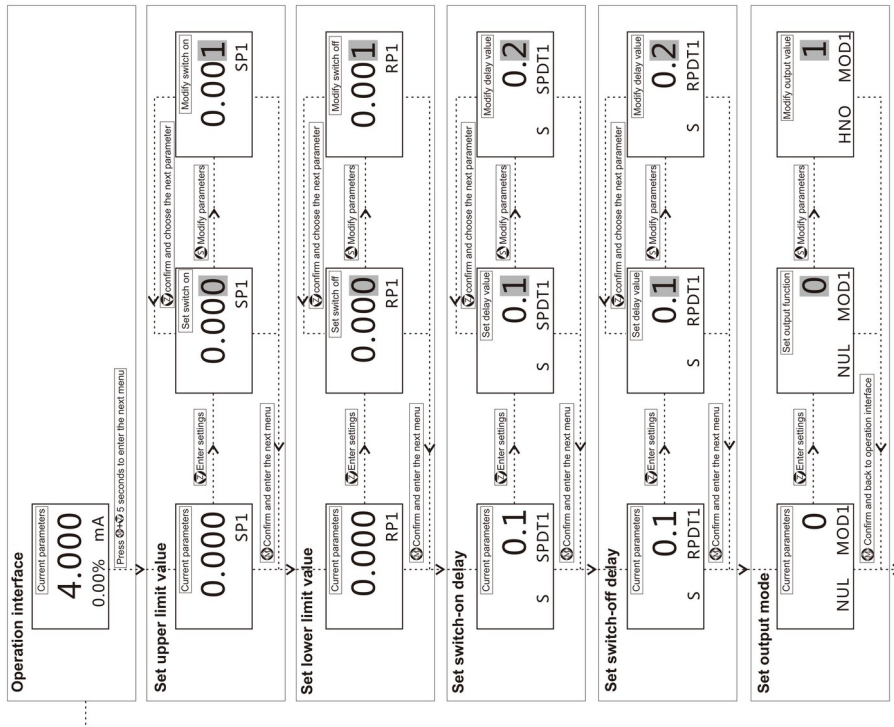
Operation interface

Current parameters
4.000
0.00% mA

Press ⊛+⊛ 5 seconds to enter the next menu

Set upper limit value

Current parameters
0.000
SP1

⊛Enter settings

Set switch on
0.000
SP1

⊛Modify parameters

Modify switch on
0.001
SP1

⊛confirm and choose the next parameter

⊛Confirm and enter the next menu

Set lower limit value

Current parameters
0.000
RP1

⊛Enter settings

Set switch off
0.000
RP1

⊛Modify parameters

Modify switch off
0.001
RP1

⊛confirm and choose the next parameter

⊛Confirm and enter the next menu

Set switch-on delay

Current parameters
0.1
S SPDT1

⊛Enter settings

Set delay value
0.1
S SPDT1

⊛Modify parameters

Modify delay value
0.2
S SPDT1

⊛confirm and choose the next parameter

⊛Confirm and enter the next menu

Set switch-off delay

Current parameters
0.1
S RPDT1

⊛Enter settings

Set delay value
0.1
S RPDT1

⊛Modify parameters

Modify delay value
0.2
S RPDT1

⊛confirm and choose the next parameter

⊛Confirm and enter the next menu

Set output mode

Current parameters
0
NUL MOD1

⊛Enter settings

Set output function
0
NUL MOD1

⊛Modify parameters

Modify output value
1
HNO MOD1

⊛Confirm and back to operation interface